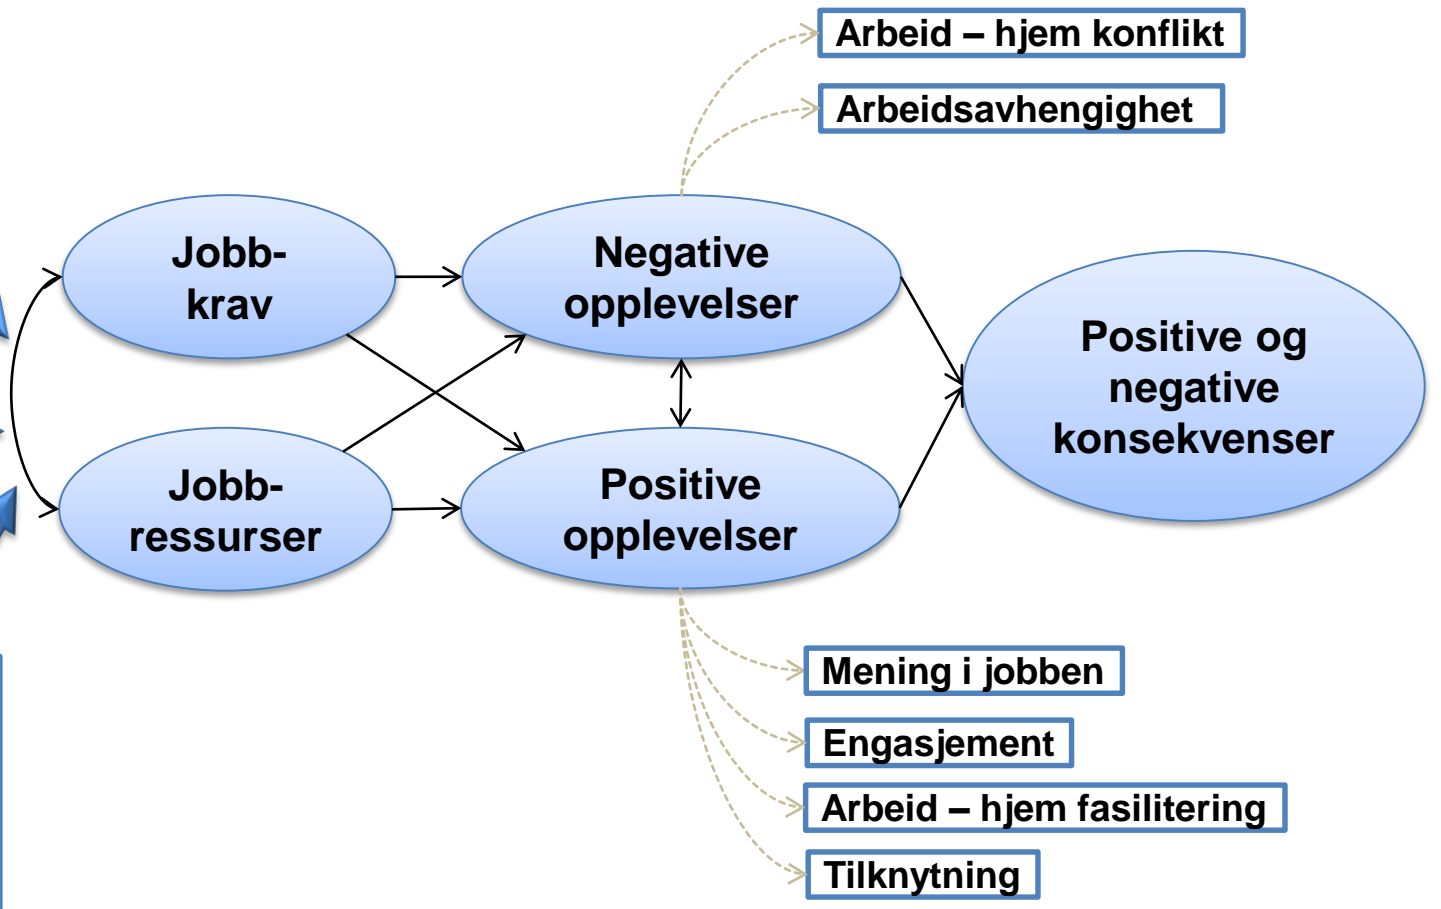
Arbeid – hjem konflikt

Arbeidsavhengighet

Jobb-krav

Negative opplevelser

Positive og negative konsekvenser

Jobb-ressurser

Positive opplevelser

Mening i jobben

Engasjement

Arbeid – hjem fasilitering

Tilknytning